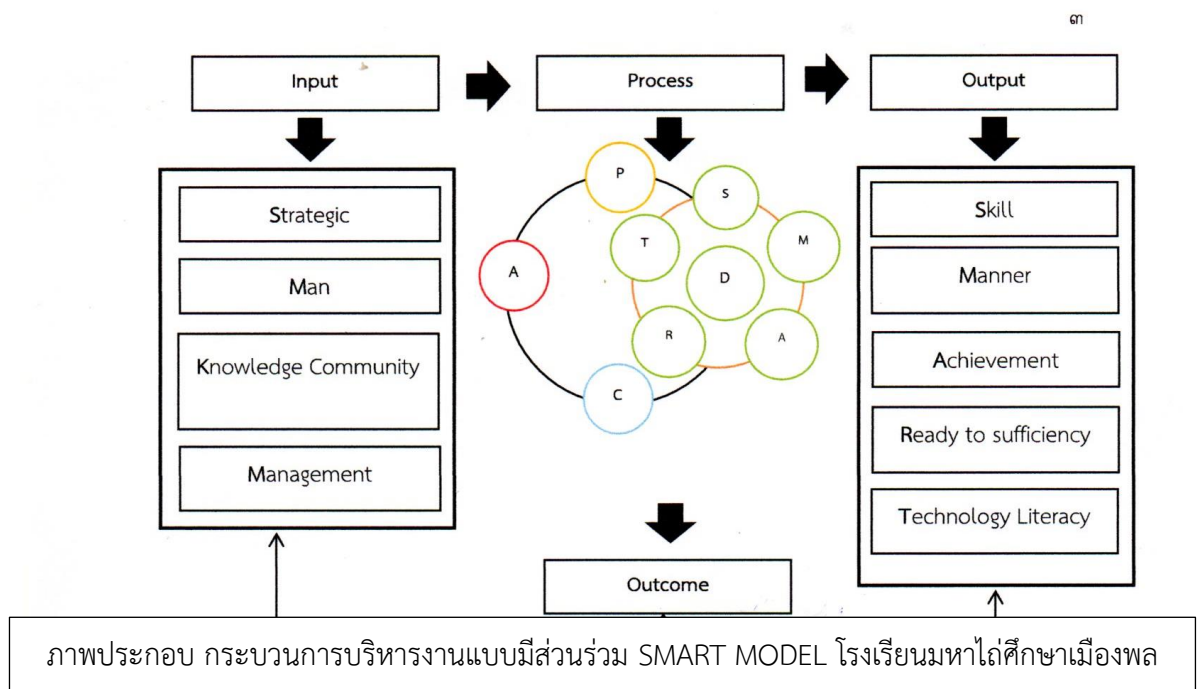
๓

Input

Process

Output

Strategic

Man

Knowledge Community

Management

P

S

T

M

A

D

R

A

C

Skill

Manner

Achievement

Ready to sufficiency

Technology Literacy

Outcome

ภาพประกอบ กระบวนการบริหารงานแบบมีส่วนร่วม SMART MODEL โรงเรียนมหาไถ่ศึกษาเมืองพล